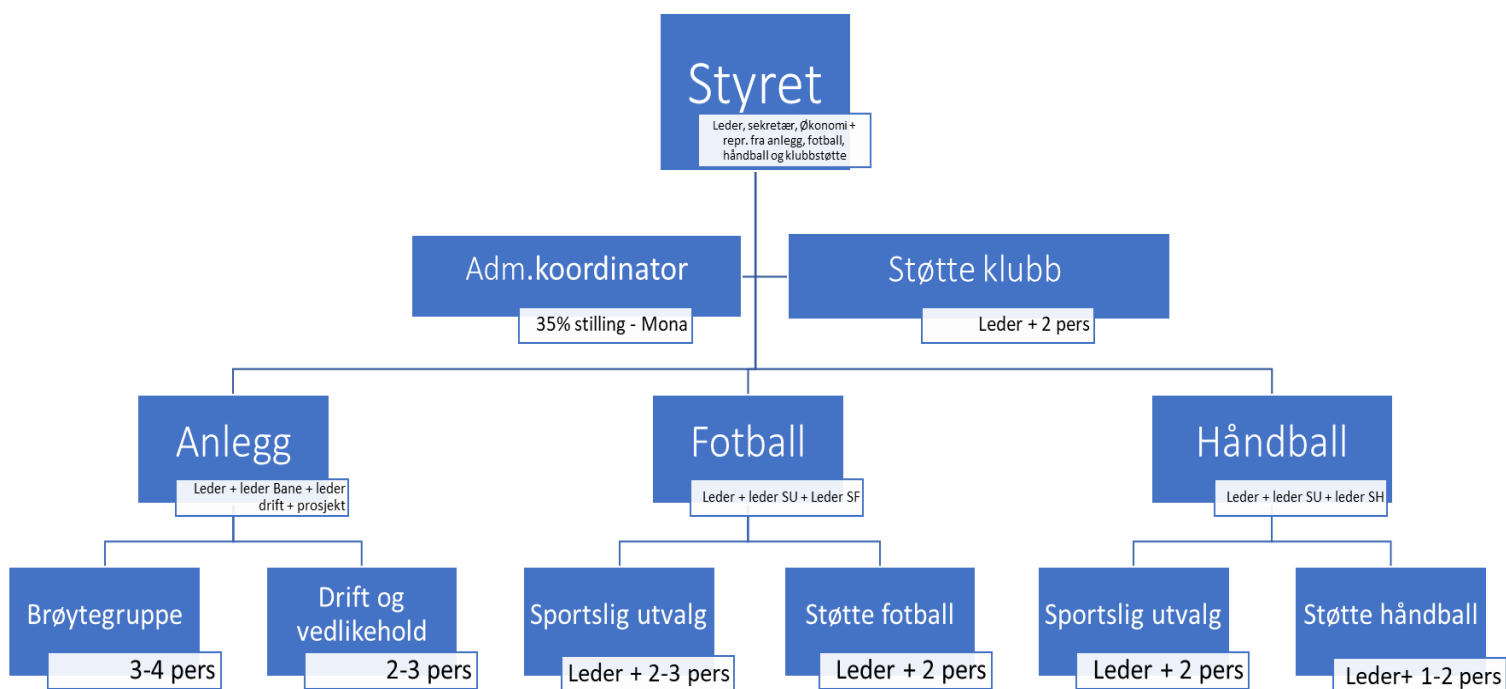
Styret

Leder, sekretær, Økonomi + repr. fra anlegg, fotball, håndball og klubbstøtte

Adm.koordinator

35% stilling - Mona

Støtte klubb

Leder + 2 pers

Anlegg

Leder + leder Bane + leder drift + prosjekt

Fotball

Leder + leder SU + Leder SF

Håndball

Leder + leder SU + leder SH

Brøytegruppe

3-4 pers

Drift og vedlikehold

2-3 pers

Sportslig utvalg

Leder + 2-3 pers

Støtte fotball

Leder + 2 pers

Sportslig utvalg

Leder + 2 pers

Støtte håndball

Leder+ 1-2 pers